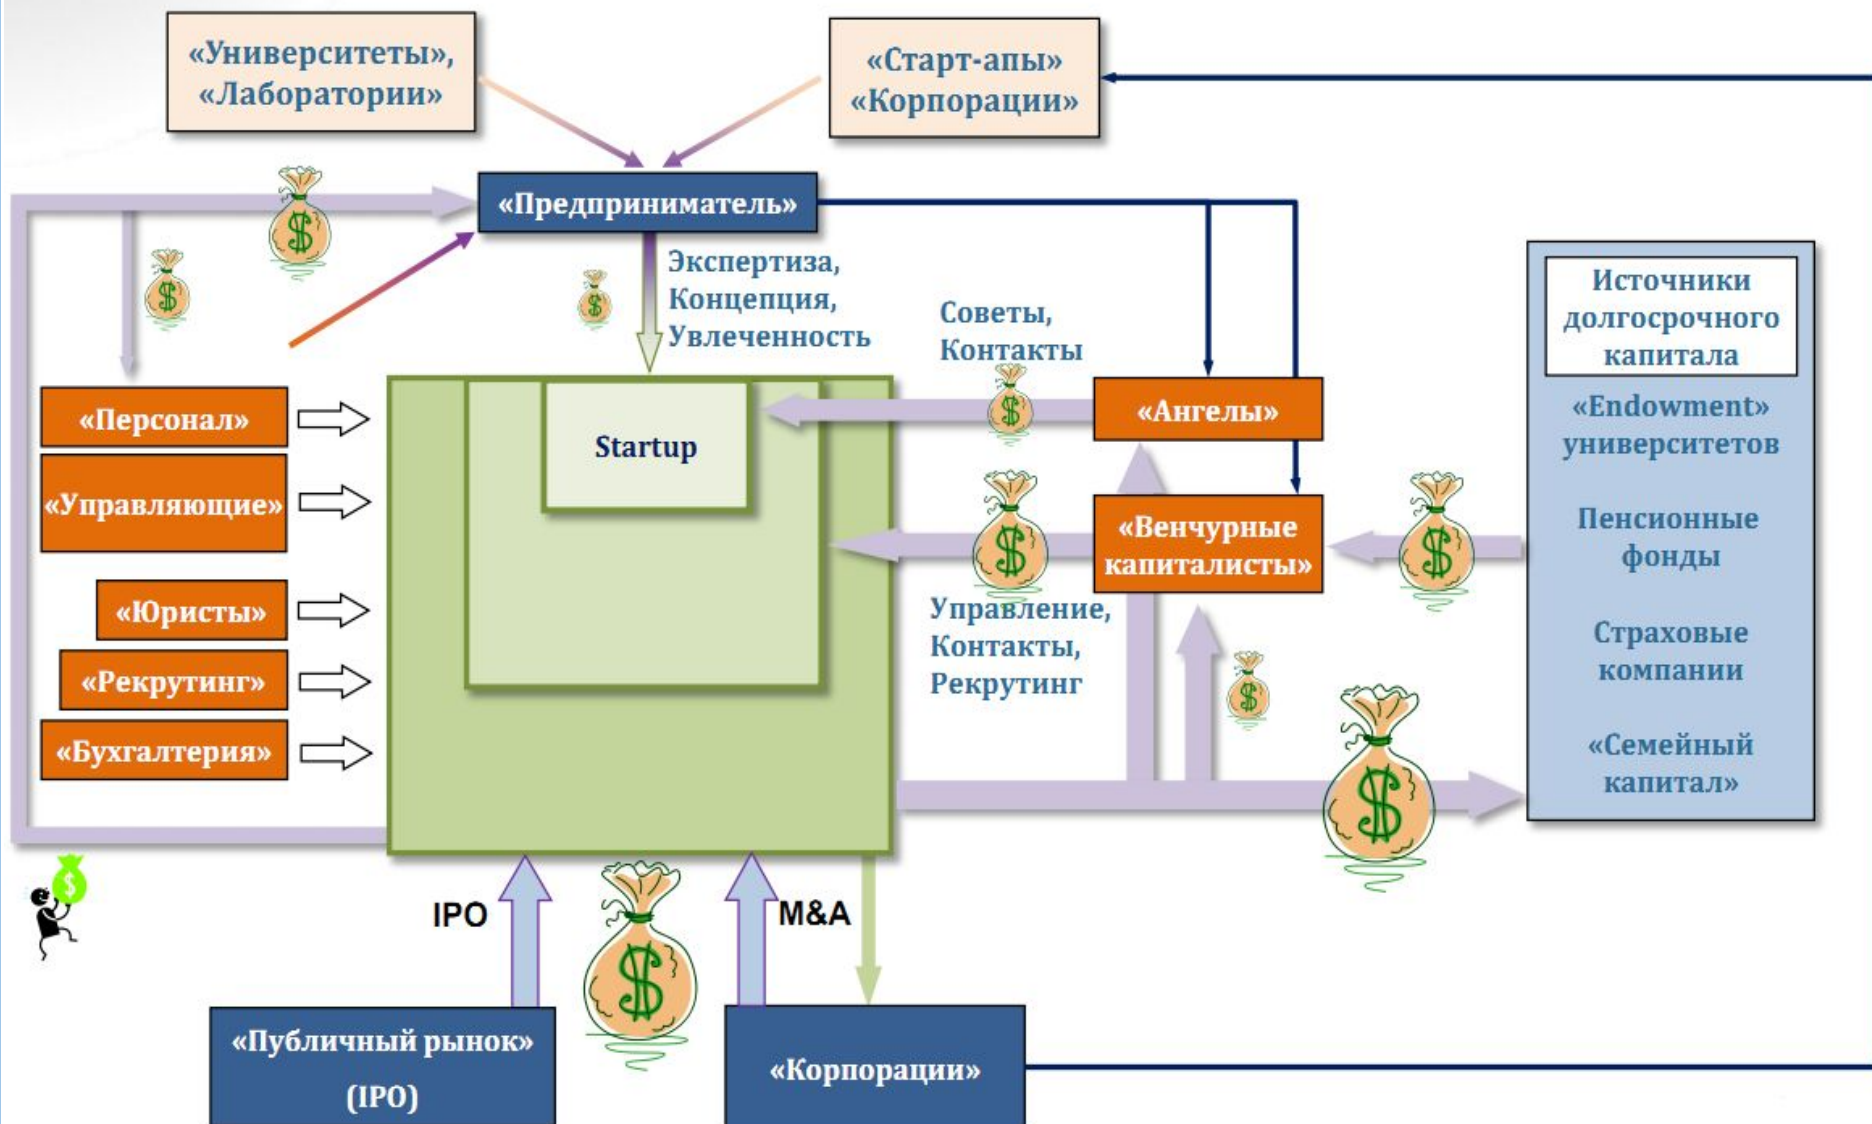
«Университеты», «Лаборатории»

«Старт-апы» «Корпорации»

«Предприниматель»

Экспертиза, Концепция, Увлеченность

Советы, Контакты

Источники долгосрочного капитала

«Endowment» университетов

Пенсионные фонды

Страховые компании

«Семейный капитал»

«Персонал»

«Управляющие»

«Юристы»

«Рекрутинг»

«Бухгалтерия»

Startup

«Ангелы»

«Венчурные капиталисты»

Управление, Контакты, Рекрутинг

IPO

M&A

«Публичный рынок» (IPO)

«Корпорации»